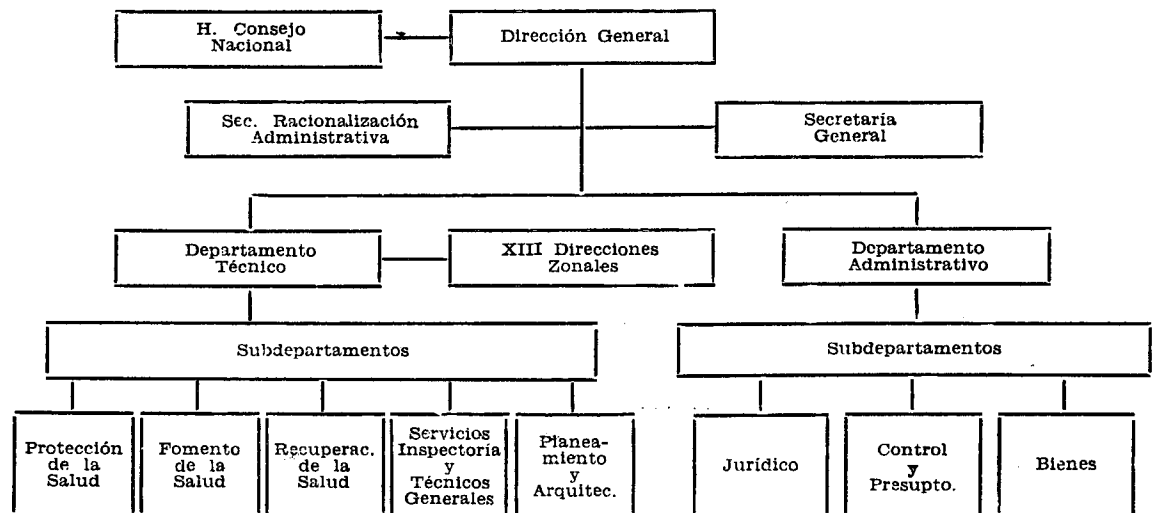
H. Consejo Nacional

Dirección General

Sec. Racionalización Administrativa

Secretaria General

Departamento Técnico

XIII Direcciones Zonales

Departamento Administrativo

Subdepartamentos

Subdepartamentos

Protección de la Salud

Fomento de la Salud

Recuperac. de la Salud

Servicios Inspectoría y Técnicos Generales

Planeamiento y Arquitec.

Jurídico

Control y Presupto.

Bienes